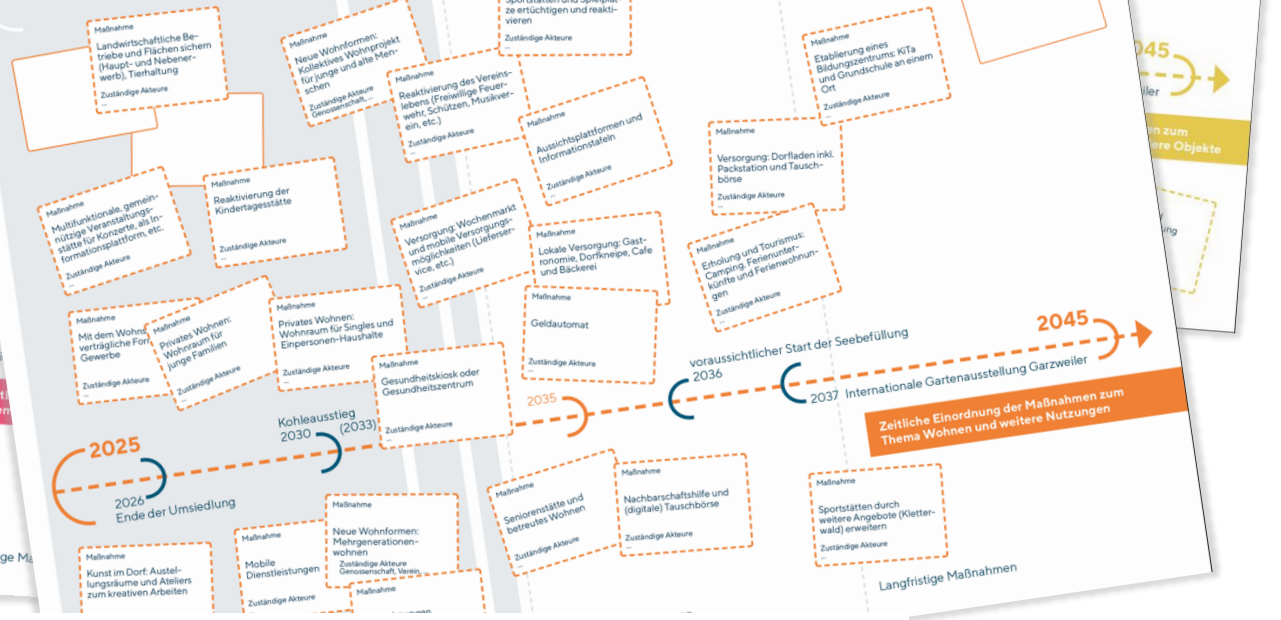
Maßnahme
Landwirtschaftliche Betriebe und Flächen sichern (Haupt- und Nebenerwerb), Tierhaltung
Zuständige Akteure

Maßnahme
Neue Wohnformen: Kollektives Wohnprojekt für junge und alte Menschen
Zuständige Akteure
Genossenschaft, ...

Sportstätten und Spielplätze ertüchtigen und reaktivieren
Zuständige Akteure

Maßnahme
Reaktivierung des Vereinslebens (Freiwillige Feuerwehr, Schützen, Musikverein, etc.)
Zuständige Akteure

Maßnahme
Aussichtsplattformen und Informationstafeln
Zuständige Akteure

Maßnahme
Etablierung eines Bildungszentrums: KiTa und Grundschule an einem Ort
Zuständige Akteure

2045
Garzweiler

Maßnahmen zum ... weitere Objekte

Maßnahme
Versorgung: Dorfladen inkl. Packstation und Tauschbörse
Zuständige Akteure

Maßnahme
Multifunktionale, gemeinnützige Veranstaltungsstätte für Konzerte, als Informationsplattform, etc.
Zuständige Akteure

Maßnahme
Reaktivierung der Kindertagesstätte
Zuständige Akteure

Maßnahme
Versorgung: Wochenmarkt und mobile Versorgungsmöglichkeiten (Lieferservice, etc.)
Zuständige Akteure

Maßnahme
Lokale Versorgung: Gastronomie, Dorfkneipe, Cafe und Bäckerei
Zuständige Akteure

Maßnahme
Erholung und Tourismus: Camping, Ferienunterkünfte und Ferienwohnungen
Zuständige Akteure

Maßnahme
Mit dem Wohnen verträgliche For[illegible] Gewerbe
Zuständige Akteure

Maßnahme
Privates Wohnen: Wohnraum für junge Familien
Zuständige Akteure

Maßnahme
Privates Wohnen: Wohnraum für Singles und Einpersonen-Haushalte
Zuständige Akteure

Maßnahme
Geldautomat
Zuständige Akteure

2045
voraussichtlicher Start der Seebefüllung
2036
2037 Internationale Gartenausstellung Garzweiler

Maßnahme
Gesundheitskiosk oder Gesundheitszentrum
Zuständige Akteure

Kohleausstieg 2030 (2033)
2035

Zeitliche Einordnung der Maßnahmen zum Thema Wohnen und weitere Nutzungen

2025
2026
Ende der Umsiedlung

Maßnahme
Seniorenstätte und betreutes Wohnen
Zuständige Akteure

Maßnahme
Nachbarschaftshilfe und (digitale) Tauschbörse
Zuständige Akteure

Maßnahme
Sportstätten durch weitere Angebote (Kletterwald) erweitern
Zuständige Akteure

Maßnahme
Kunst im Dorf: Austellungsräume und Ateliers zum kreativen Arbeiten

Maßnahme
Mobile Dienstleistungen
Zuständige Akteure

Maßnahme
Neue Wohnformen: Mehrgenerationenwohnen
Zuständige Akteure
Genossenschaft, Verein, ...

Langfristige Maßnahmen

ge Maßnahmen